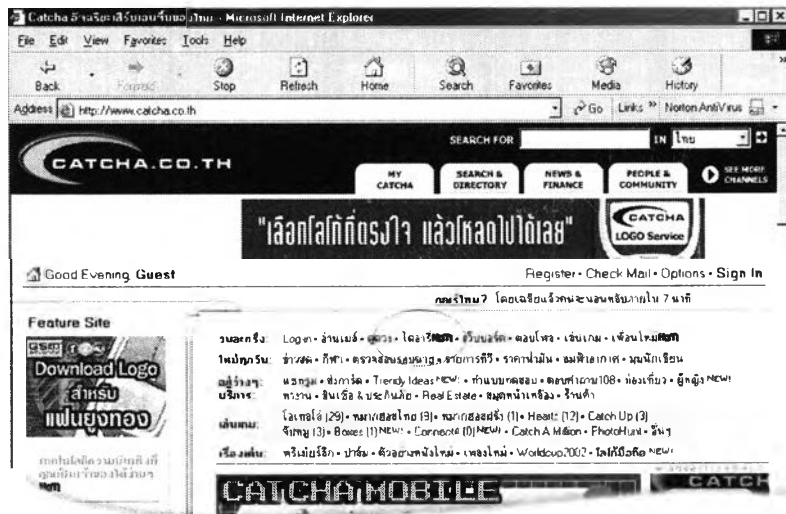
Catcha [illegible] - Microsoft Internet Explorer

File Edit View Favorites Tools Help

Back Forward Stop Refresh Home Search Favorites Media History

Address http://www.catcha.co.th Go Links » Norton AntiVirus

SEARCH FOR IN ไทย

CATCHA.CO.TH

MY CATCHA | SEARCH & DIRECTORY | NEWS & FINANCE | PEOPLE & COMMUNITY | SEE MORE CHANNELS

"เลือกโลโก้ที่ตรงใจ แล้วโหลดไปได้เลย"

CATCHA LOGO Service

Good Evening Guest

Register • Check Mail • Options • Sign In

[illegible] โดยเฉลี่ยแล้วคนจะนอนหลับภายใน 7 นาที

Feature Site

Download Logo สำหรับ แฟนยูงทอง

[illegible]

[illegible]: Logo • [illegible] • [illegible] • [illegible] NEW • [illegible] • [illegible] • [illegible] • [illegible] NEW

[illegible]: ข่าวสด • กีฬา • ตรวจสอบ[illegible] • รายการทีวี • ราคาน้ำมัน • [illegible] • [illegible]

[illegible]: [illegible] • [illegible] • Trendy Ideas NEW! • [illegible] • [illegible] • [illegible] • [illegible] NEW!
บริการ: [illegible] • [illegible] • Real Estate • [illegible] • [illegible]

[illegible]: โลโก้ (29) • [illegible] (9) • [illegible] (1) • Health (12) • Catch Up (3)
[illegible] (3) • Boxes (1) NEW! • Connect4 (0) NEW! • Catch A Million • PhotoHunt • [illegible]

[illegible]: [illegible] • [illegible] • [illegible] • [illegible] • Worldcup2002 • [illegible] NEW!

CATCHA MOBILE

CATCH